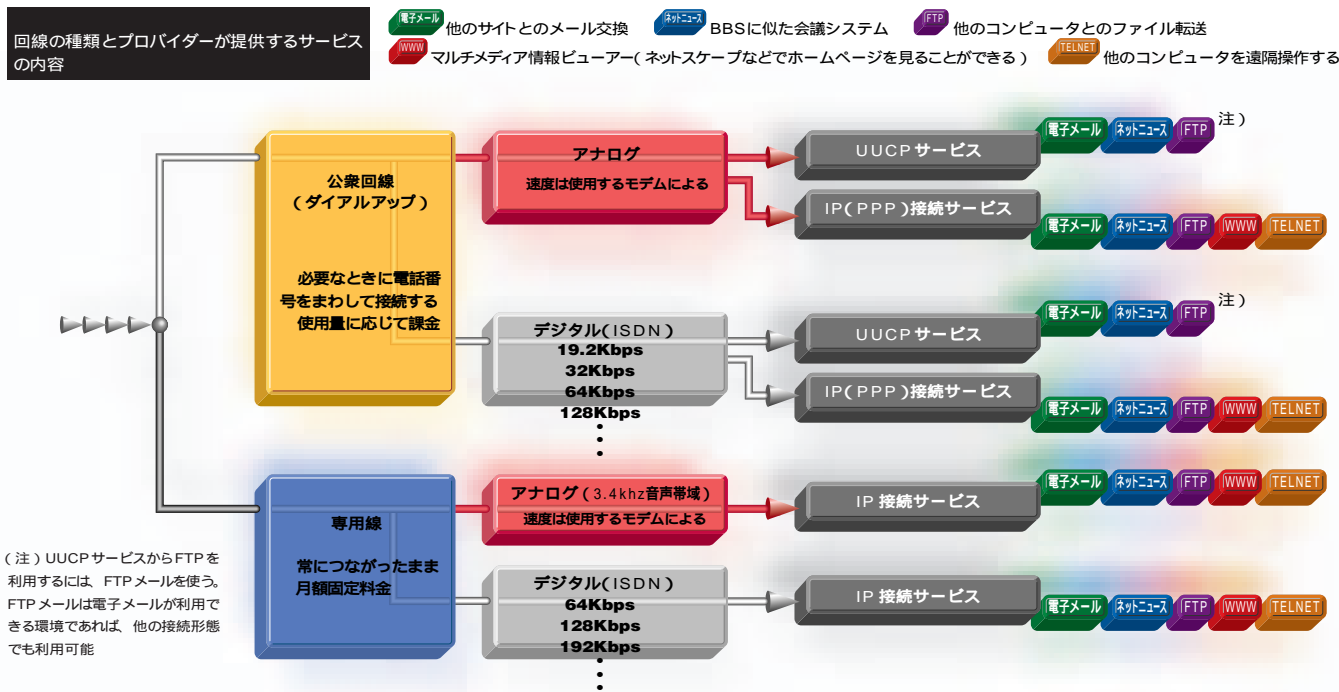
回線の種類とプロバイダーが提供するサービスの内容

電子メール 他のサイトとのメール交換
ネットニュース BBSに似た会議システム
FTP 他のコンピュータとのファイル転送
WWW マルチメディア情報ビューアー（ネットスケープなどでホームページを見ることができる）
TELNET 他のコンピュータを遠隔操作する

公衆回線
（ダイアルアップ）

必要なときに電話番号をまわして接続する
使用量に応じて課金

アナログ
速度は使用するモデムによる

UUCPサービス
電子メール ネットニュース FTP 注）

IP（PPP）接続サービス
電子メール ネットニュース FTP WWW TELNET

デジタル（ISDN）
19.2Kbps
32Kbps
64Kbps
128Kbps

UUCPサービス
電子メール ネットニュース FTP 注）

IP（PPP）接続サービス
電子メール ネットニュース FTP WWW TELNET

専用線

常につながったまま
月額固定料金

アナログ（3.4khz音声帯域）
速度は使用するモデムによる

IP 接続サービス
電子メール ネットニュース FTP WWW TELNET

デジタル（ISDN）
64Kbps
128Kbps
192Kbps

IP 接続サービス
電子メール ネットニュース FTP WWW TELNET

（注）UUCPサービスからFTPを利用するには、FTPメールを使う。FTPメールは電子メールが利用できる環境であれば、他の接続形態でも利用可能